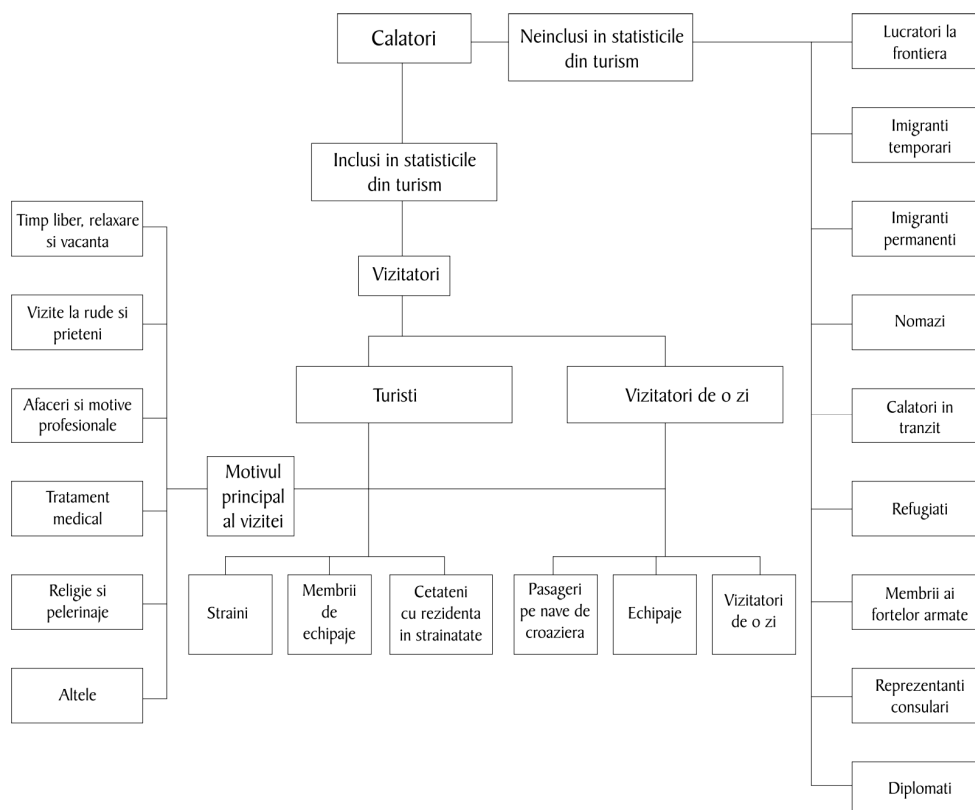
Calatori

Neinclusi in statisticile din turism

Lucratori la frontiera

Imigranti temporari

Imigranti permanenti

Nomazi

Calatori in tranzit

Refugiati

Membrii ai fortelor armate

Reprezentanti consulari

Diplomati

Inclusi in statisticile din turism

Vizitatori

Turisti

Vizitatori de o zi

Timp liber, relaxare si vacanta

Vizite la rude si prieteni

Afaceri si motive profesionale

Tratament medical

Religie si pelerinaje

Altele

Motivul principal al vizitei

Straini

Membrii de echipaje

Cetateni cu rezidenta in strainatate

Pasageri pe nave de croaziera

Echipaje

Vizitatori de o zi